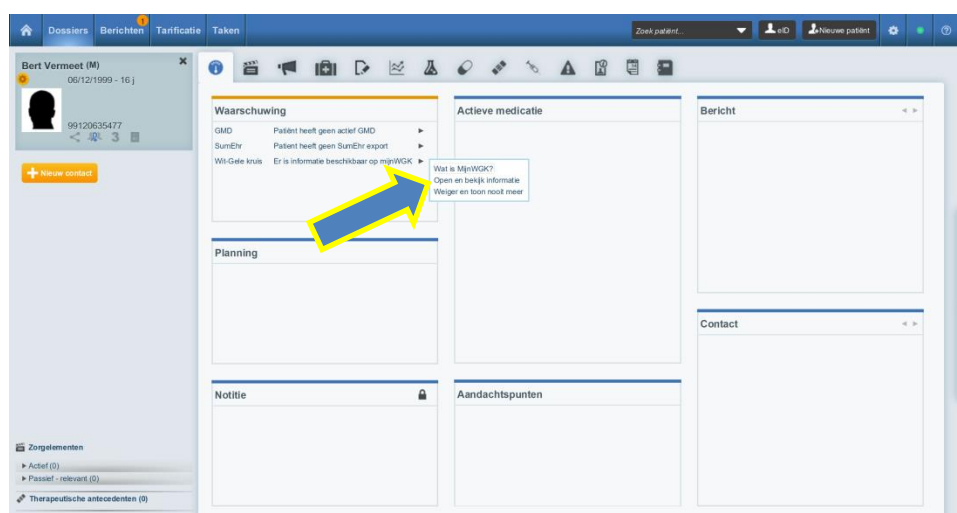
Dossiers Berichten 1 Tarificatie Taken

Zoek patiënt...

eID Nieuwe patiënt

Bert Vermeet (M)
06/12/1999 - 16 j

99120635477
3

+ Nieuw contact

Waarschuwing

GMD Patiënt heeft geen actief GMD
SumEhr Patiënt heeft geen SumEhr export
Wit-Gele kruis Er is informatie beschikbaar op mijnWGK

Wat is MijnWGK?
Open en bekijk informatie
Weiger en toon nooit meer

Actieve medicatie

Bericht

Planning

Contact

Notitie

Aandachtspunten

Zorgelementen
Actief (0)
Passief - relevant (0)

Therapeutische antecedenten (0)